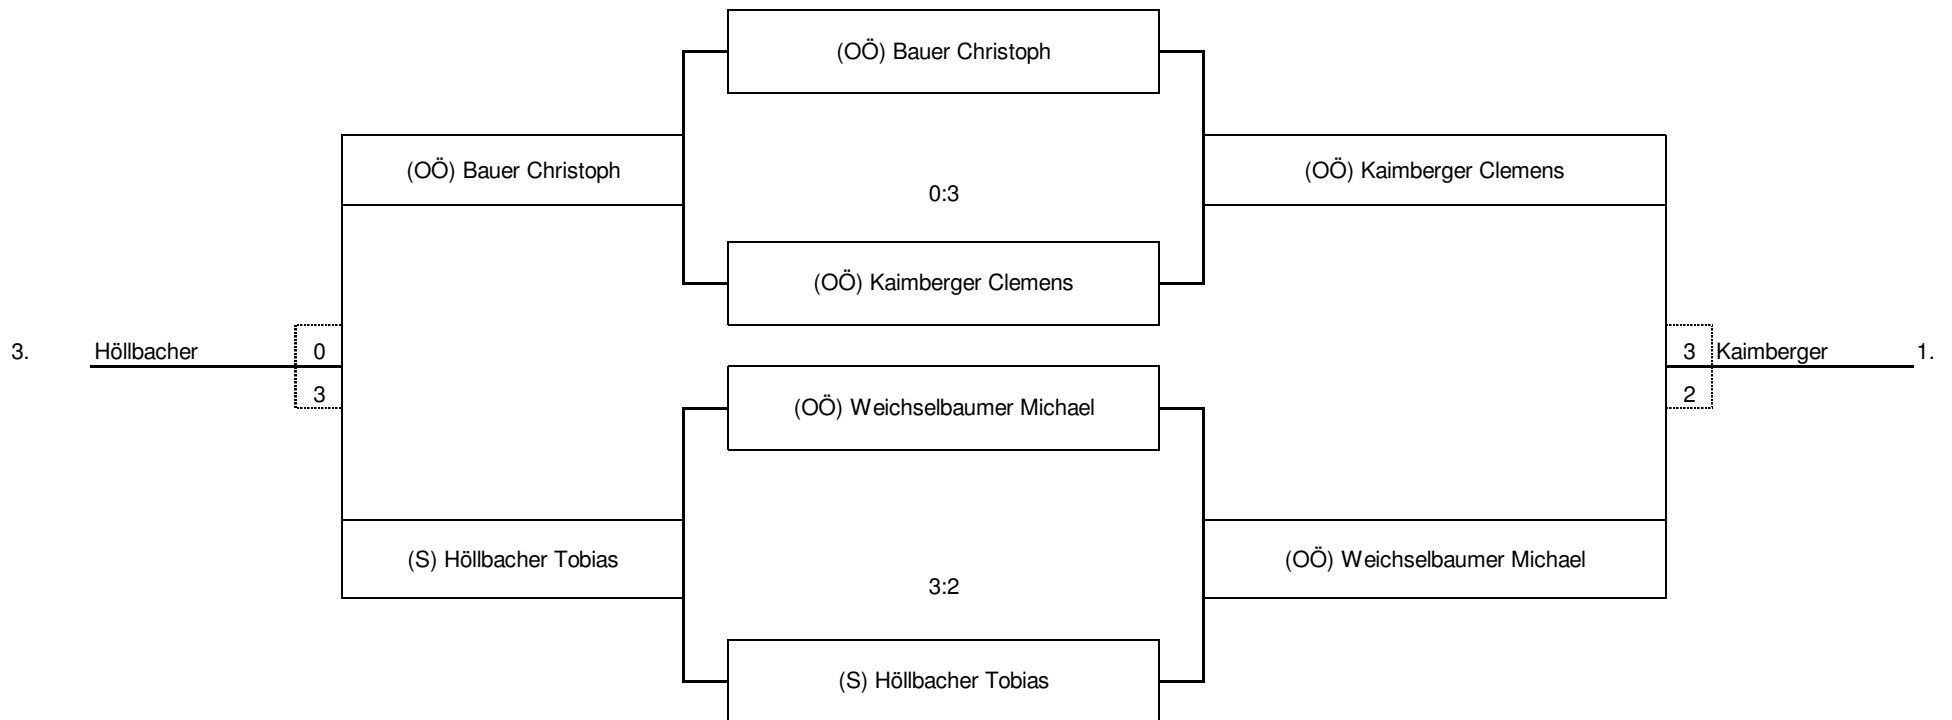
(OÖ) Bauer Christoph

(OÖ) Bauer Christoph

0:3

(OÖ) Kaimberger Clemens

(OÖ) Kaimberger Clemens

3. Höllbacher 0
3

3 Kaimberger 1.
2

(OÖ) Weichselbaumer Michael

(S) Höllbacher Tobias

3:2

(OÖ) Weichselbaumer Michael

(S) Höllbacher Tobias